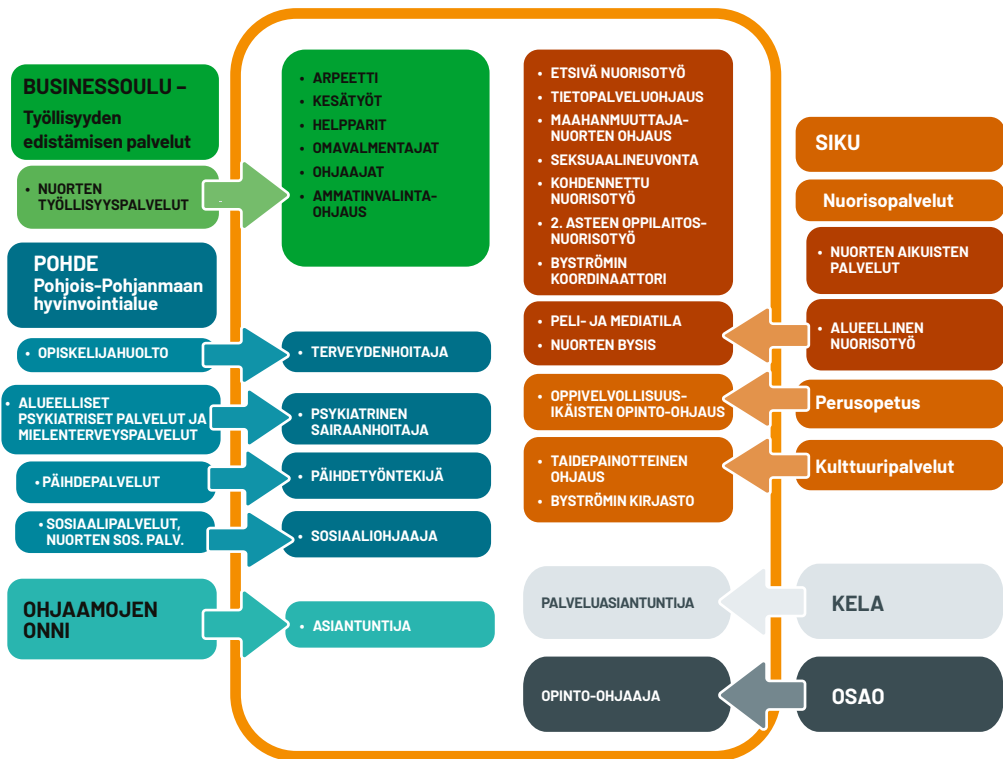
BUSINESSOULU – Työllisyyden edistämisen palvelut

• NUORTEN TYÖLLISYYSPALVELUT

POHDE Pohjois-Pohjanmaan hyvinvointialue

• OPISKELIJAHUOLTO

• ALUEELLISET PSYKIATRISET PALVELUT JA MIELENTERVEYSPALVELUT

• PÄIHDEPALVELUT

• SOSIAALIPALVELUT, NUORTEN SOS. PALV.

OHJAAMOJEN ONNI

• ARPEETTI
• KESÄTYÖT
• HELPPARIT
• OMAVALMENTAJAT
• OHJAAJAT
• AMMATINVALINTA-OHJAUS

• TERVEYDENHOITAJA

• PSYKIATRINEN SAIRAANHOITAJA

• PÄIHDETYÖNTEKIJÄ

• SOSIAALIOHJAAJA

• ASIANTUNTIJA

• ETSIVÄ NUORISOTYÖ
• TIETOPALVELUOHJAUS
• MAAHANMUUTTAJA-NUORTEN OHJAUS
• SEKSUAALINEUVONTA
• KOHDENNETTU NUORISOTYÖ
• 2. ASTEEN OPPILAITOS-NUORISOTYÖ
• BYSTRÖMIN KOORDINAATTORI

• PELI- JA MEDIATILA
• NUORTEN BYSIS

• OPPIVELVOLLISUUS-IKÄISTEN OPINTO-OHJAUS

• TAIDEPAINOTTEINEN OHJAUS
• BYSTRÖMIN KIRJASTO

PALVELUASIANTUNTIJA

OPINTO-OHJAAJA

SIKU

Nuorisopalvelut

• NUORTEN AIKUISTEN PALVELUT

• ALUEELLINEN NUORISOTYÖ

Perusopetus

Kulttuuripalvelut

KELA

OSAO